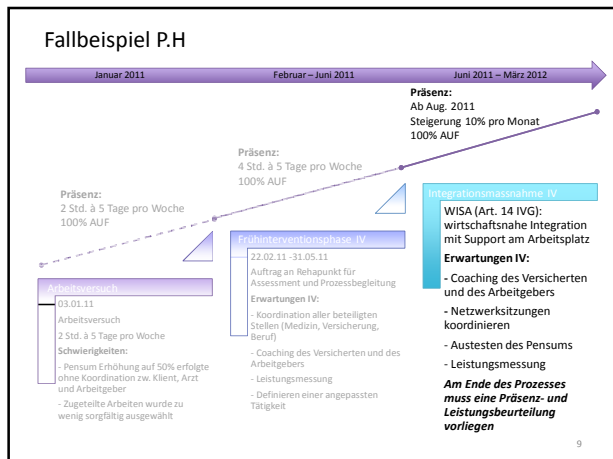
Fallbeispiel P.H

Januar 2011

Februar – Juni 2011

Juni 2011 – März 2012

Präsenz:
Ab Aug. 2011
Steigerung 10% pro Monat
100% AUF

Präsenz:
4 Std. à 5 Tage pro Woche
100% AUF

Präsenz:
2 Std. à 5 Tage pro Woche
100% AUF

Arbeitsversuch

03.01.11

Arbeitsversuch

2 Std. à 5 Tage pro Woche

Schwierigkeiten:

- Pensum Erhöhung auf 50% erfolgte ohne Koordination zw. Klient, Arzt und Arbeitgeber

- Zugeteilte Arbeiten wurde zu wenig sorgfältig ausgewählt

Frühinterventionsphase IV

22.02.11 -31.05.11

Auftrag an Rehapunkt für Assessment und Prozessbegleitung

Erwartungen IV:

- Koordination aller beteiligten Stellen (Medizin, Versicherung, Beruf)

- Coaching des Versicherten und des Arbeitgebers

- Leistungsmessung

- Definieren einer angepassten Tätigkeit

Integrationsmassnahme IV

WISA (Art. 14 IVG): wirtschaftsnahe Integration mit Support am Arbeitsplatz

Erwartungen IV:

- Coaching des Versicherten und des Arbeitgebers

- Netzwerksitzungen koordinieren

- Austesten des Pensums

- Leistungsmessung

Am Ende des Prozesses muss eine Präsenz- und Leistungsbeurteilung vorliegen

9